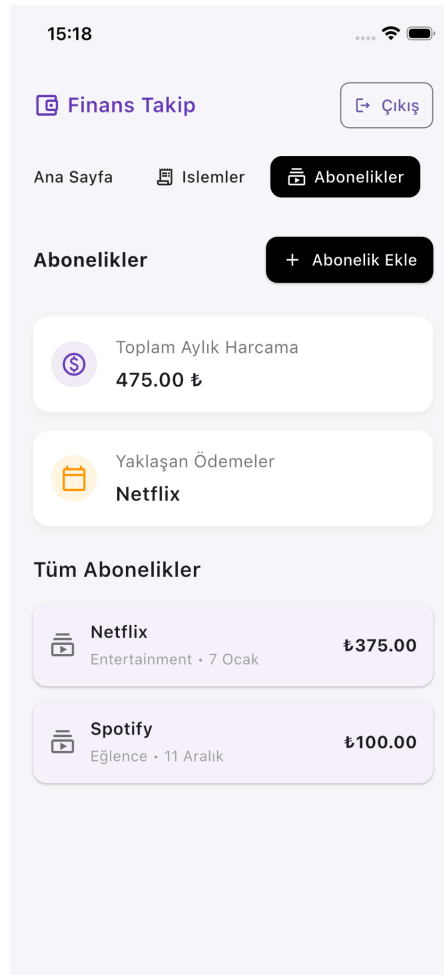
15:18

Finans Takip

Çıkış

Ana Sayfa

Islemler

Abonelikler

Abonelikler

+ Abonelik Ekle

Toplam Aylık Harcama

475.00 ₺

Yaklaşan Ödemeler

Netflix

Tüm Abonelikler

Netflix

Entertainment • 7 Ocak

₺375.00

Spotify

Eğlence • 11 Aralık

₺100.00